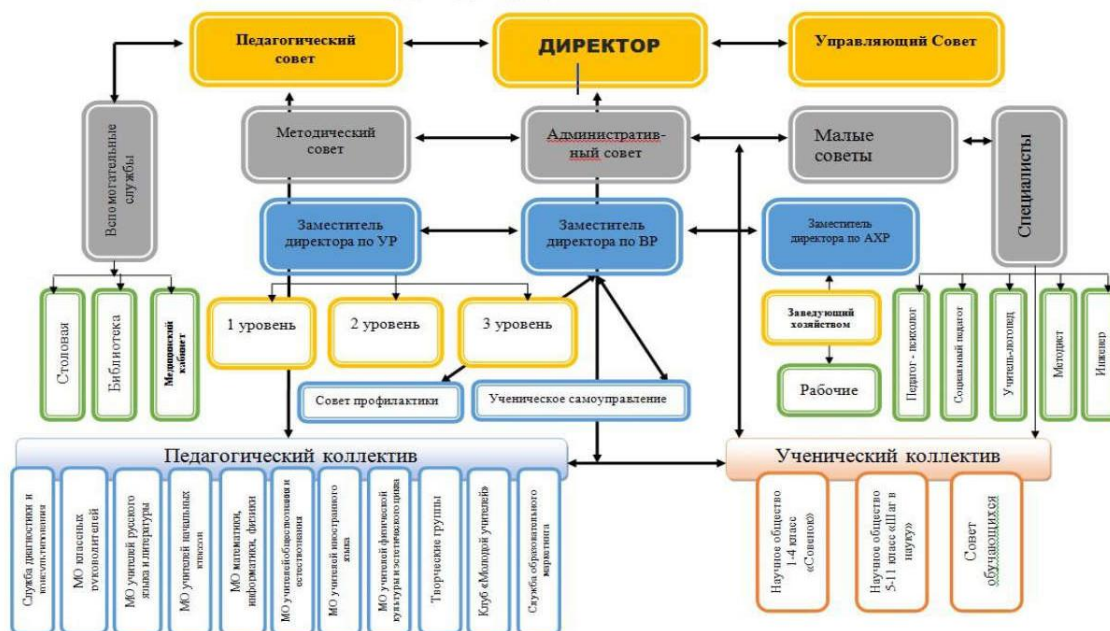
Педагогический совет

ДИРЕКТОР

Управляющий Совет

Вспомогательные службы

Методический совет

Административ-ный совет

Малые советы

Специалисты

Заместитель директора по УР

Заместитель директора по ВР

Заместитель директора по АХР

Столовая

Библиотека

Медицинский кабинет

1 уровень

2 уровень

3 уровень

Заведующий хозяйством

Рабочие

Педагог - психолог

Социальный педагог

Учитель-логопед

Методист

Инженер

Совет профилактики

Ученическое самоуправление

Педагогический коллектив

Ученический коллектив

Служба диагностики и консультирования

МО классных руководителей

МО учителей русского языка и литературы

МО учителей начальных классов

МО математики, информатики, физики

МО учителей обществознания и естествознания

МО учителей иностранного языка

МО учителей физической культуры и эстетического цикла

Творческие группы

Клуб «Молодой учитель»

Служба образовательного маркетинга

Научное общество 1-4 класс «Совенок»

Научное общество 5-11 класс «Шаг в науку»

Совет обучающихся